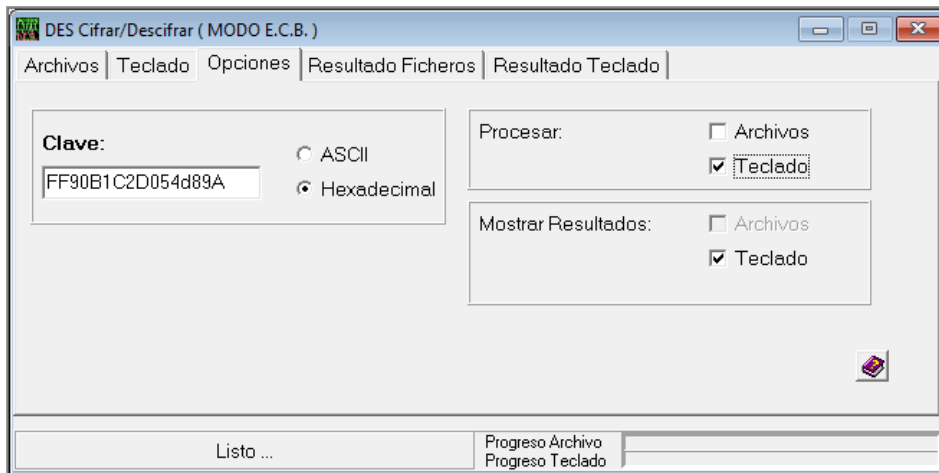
DES Cifrar/Descifrar ( MODO E.C.B. )

Archivos | Teclado | Opciones | Resultado Ficheros | Resultado Teclado

Clave:

FF90B1C2D054d89A

ASCII

Hexadecimal

Procesar:

Archivos

Teclado

Mostrar Resultados:

Archivos

Teclado

Listo ...

Progreso Archivo

Progreso Teclado